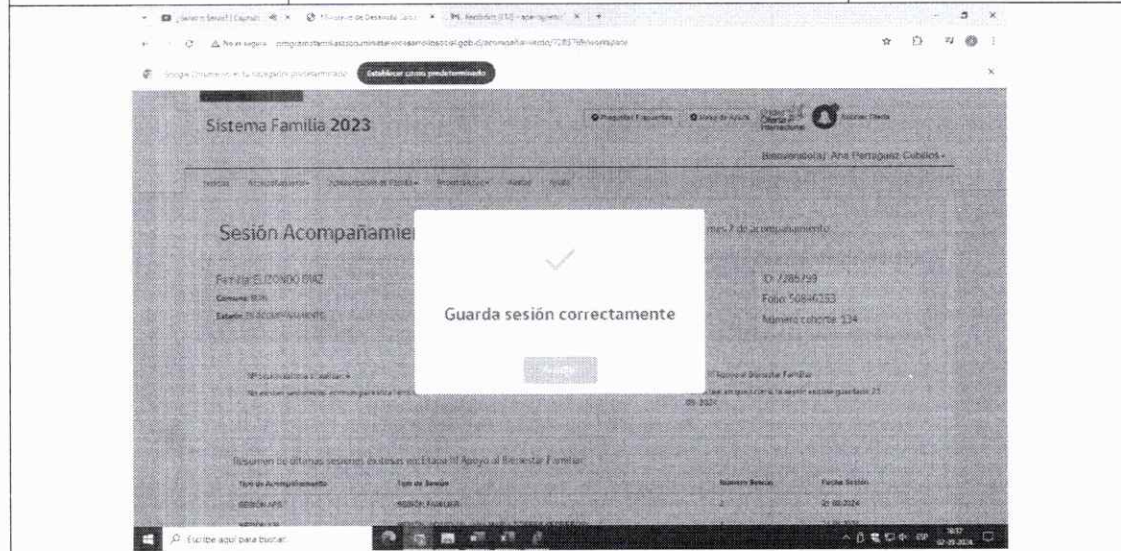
Sistema Familia 2023

Preguntas Frecuentes

Mesa de Ayuda

Cerrar Sesión

Bienvenido(a): Ana Perragues Cubillos

Inicio   Acompañamiento   Caracterización de Familia   Reportabilidad   Alertas   Ayuda

Sesión Acompañamie

mes 7 de acompañamiento

Familia ELIZONDO DIAZ

Comuna: BUIN

Estado: EN ACOMPAÑAMIENTO

ID 786799

Folio 50846353

Número cohorte 134

Guarda sesión correctamente

Aceptar

Apoyo al Bienestar Familiar

Resumen de últimas sesiones de Etapa III Apoyo al Bienestar Familiar

| Tipo de Acompañamiento | Tipo de Sesión | Número Sesión | Fecha Sesión |
|---|---|---|---|
| SESIÓN APS | SESIÓN FAMILIAR | 2 | 21-08-2024 |

Escribe aquí para buscar

Establecer como predeterminado

Google Chrome no es tu navegador predeterminado

No es seguro

02-09-2024